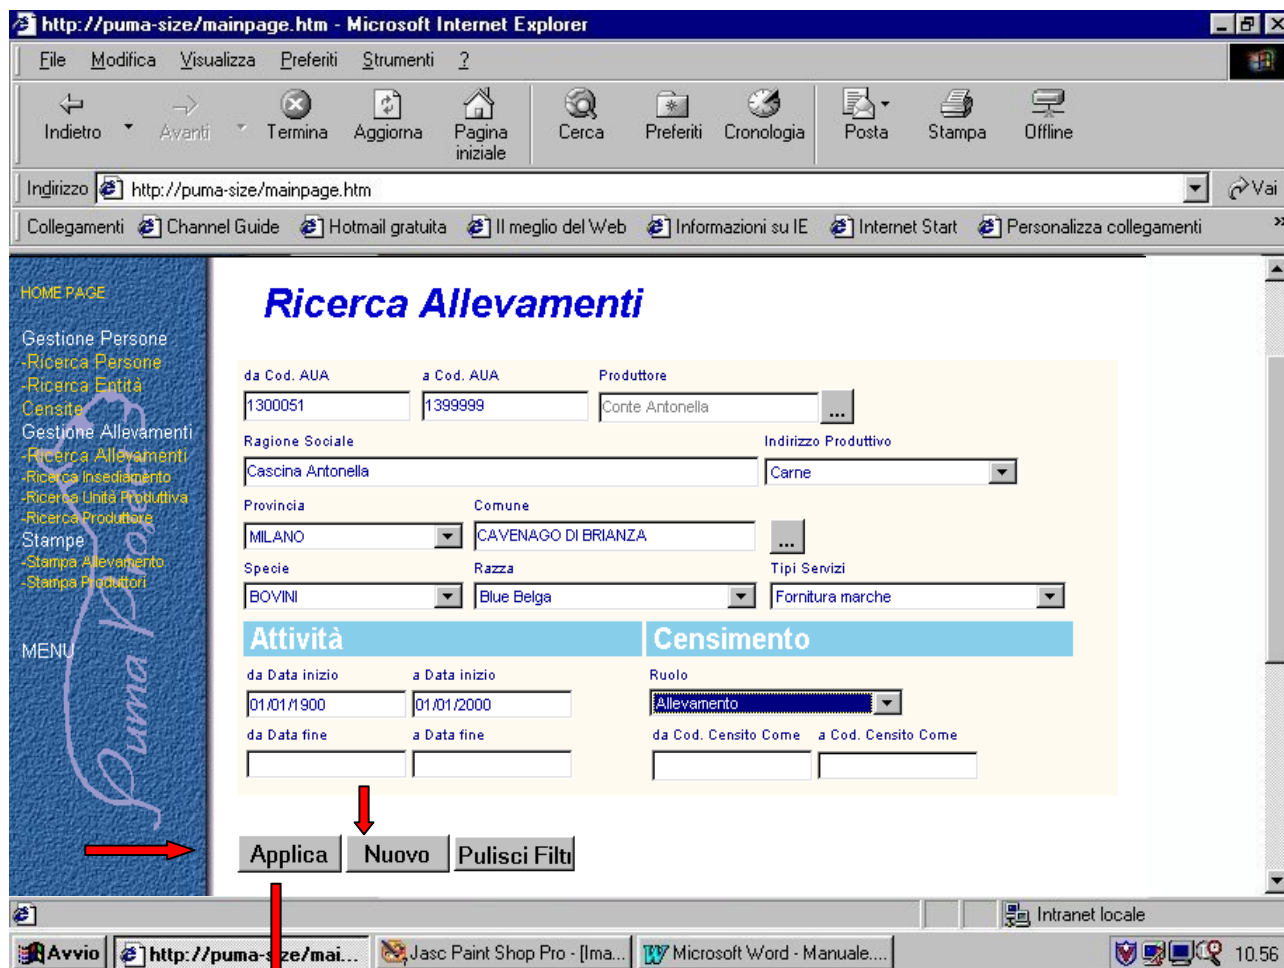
http://puma-size/mainpage.htm - Microsoft Internet Explorer

File Modifica Visualizza Preferiti Strumenti ?

Indietro Avanti Termina Aggiorna Pagina iniziale Cerca Preferiti Cronologia Posta Stampa Offline

Indirizzo http://puma-size/mainpage.htm Vai

Collegamenti Channel Guide Hotmail gratuita Il meglio del Web Informazioni su IE Internet Start Personalizza collegamenti

HOME PAGE

Gestione Persone
-Ricerca Persone
-Ricerca Entità Censite
Gestione Allevamenti
-Ricerca Allevamenti
-Ricerca Insediamento
-Ricerca Unità Produttiva
-Ricerca Produttore
Stampe
-Stampa Allevamento
-Stampa Produttori

MENU

Ricerca Allevamenti

da Cod. AUA
1300051
a Cod. AUA
1399999
Produttore
Conte Antonella
...

Ragione Sociale
Cascina Antonella
Indirizzo Produttivo
Carne

Provincia
MILANO
Comune
CAVENAGO DI BRIANZA
...

Specie
BOVINI
Razza
Blue Belga
Tipi Servizi
Fornitura marche

Attività
Censimento

da Data inizio
01/01/1900
a Data inizio
01/01/2000
Ruolo
Allevamento

da Data fine
a Data fine
da Cod. Censito Come
a Cod. Censito Come

Applica Nuovo Pulisci Filtri

Intranet locale

Avvio http://puma-size/mai... Jasc Paint Shop Pro - [Ima... Microsoft Word - Manuale.... 10.56